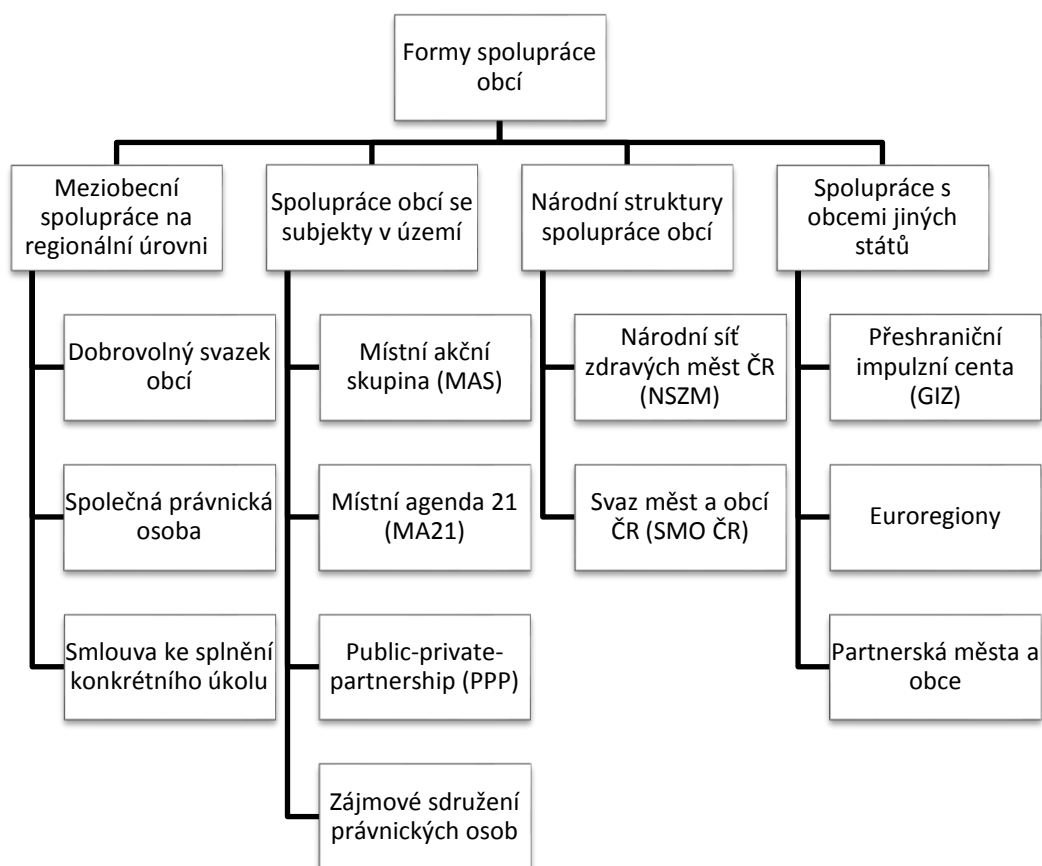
Formy spolupráce obcí

Meziobecní spolupráce na regionální úrovni

Dobrovolný svazek obcí

Společná právnická osoba

Smlouva ke splnění konkrétního úkolu

Spolupráce obcí se subjekty v území

Místní akční skupina (MAS)

Místní agenda 21 (MA21)

Public-private-partnership (PPP)

Zájmové sdružení právnických osob

Národní struktury spolupráce obcí

Národní síť zdravých měst ČR (NSZM)

Svaz měst a obcí ČR (SMO ČR)

Spolupráce s obcemi jiných států

Přeshraniční impulzní centa (GIZ)

Euroregiony

Partnerská města a obce